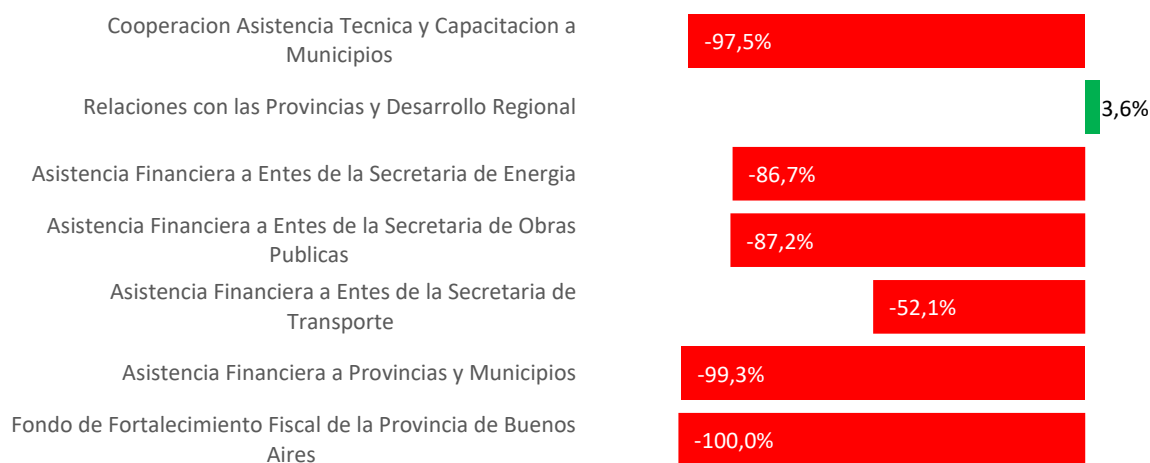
Cooperacion Asistencia Tecnica y Capacitacion a Municipios
-97,5%

Relaciones con las Provincias y Desarrollo Regional
3,6%

Asistencia Financiera a Entes de la Secretaria de Energia
-86,7%

Asistencia Financiera a Entes de la Secretaria de Obras Publicas
-87,2%

Asistencia Financiera a Entes de la Secretaria de Transporte
-52,1%

Asistencia Financiera a Provincias y Municipios
-99,3%

Fondo de Fortalecimiento Fiscal de la Provincia de Buenos Aires
-100,0%